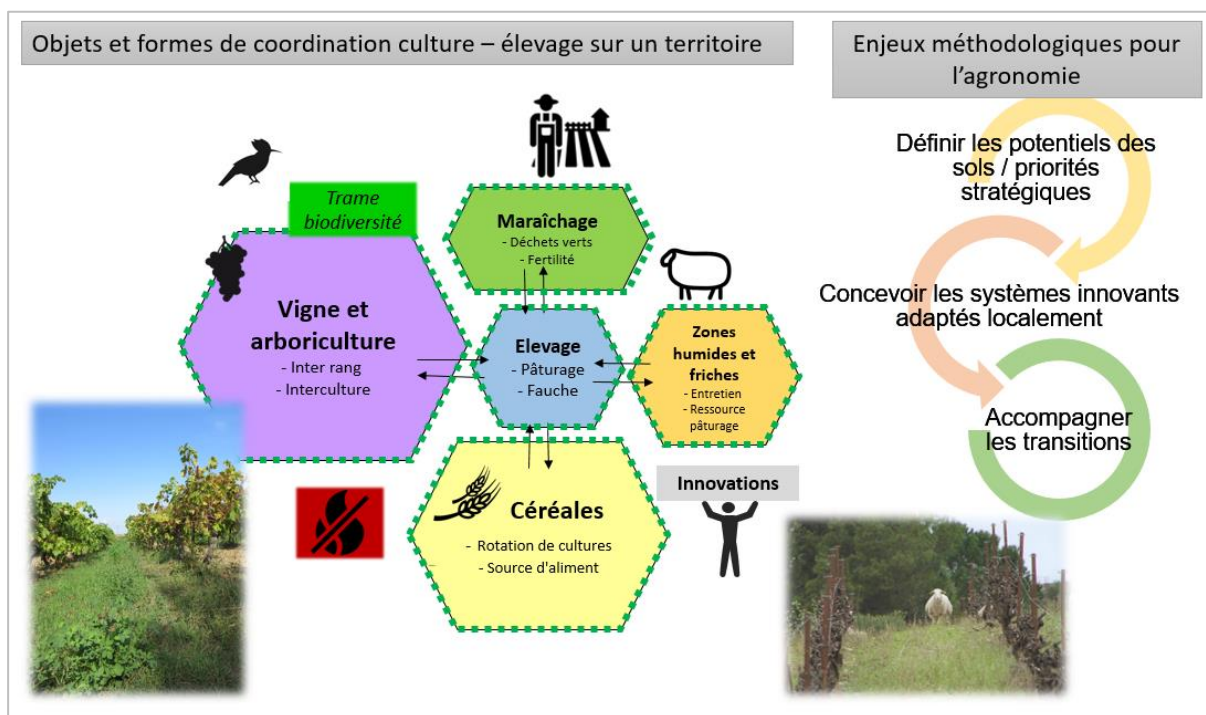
Objets et formes de coordination culture – élevage sur un territoire

Enjeux méthodologiques pour l'agronomie

Trame biodiversité

Maraîchage
- Déchets verts
- Fertilité

Vigne et arboriculture
- Inter rang
- Interculture

Elevage
- Pâturage
- Fauche

Zones humides et friches
- Entretien
- Ressource pâturage

Céréales
- Rotation de cultures
- Source d'aliment

Innovations

Définir les potentiels des sols / priorités stratégiques

Concevoir les systèmes innovants adaptés localement

Accompagner les transitions